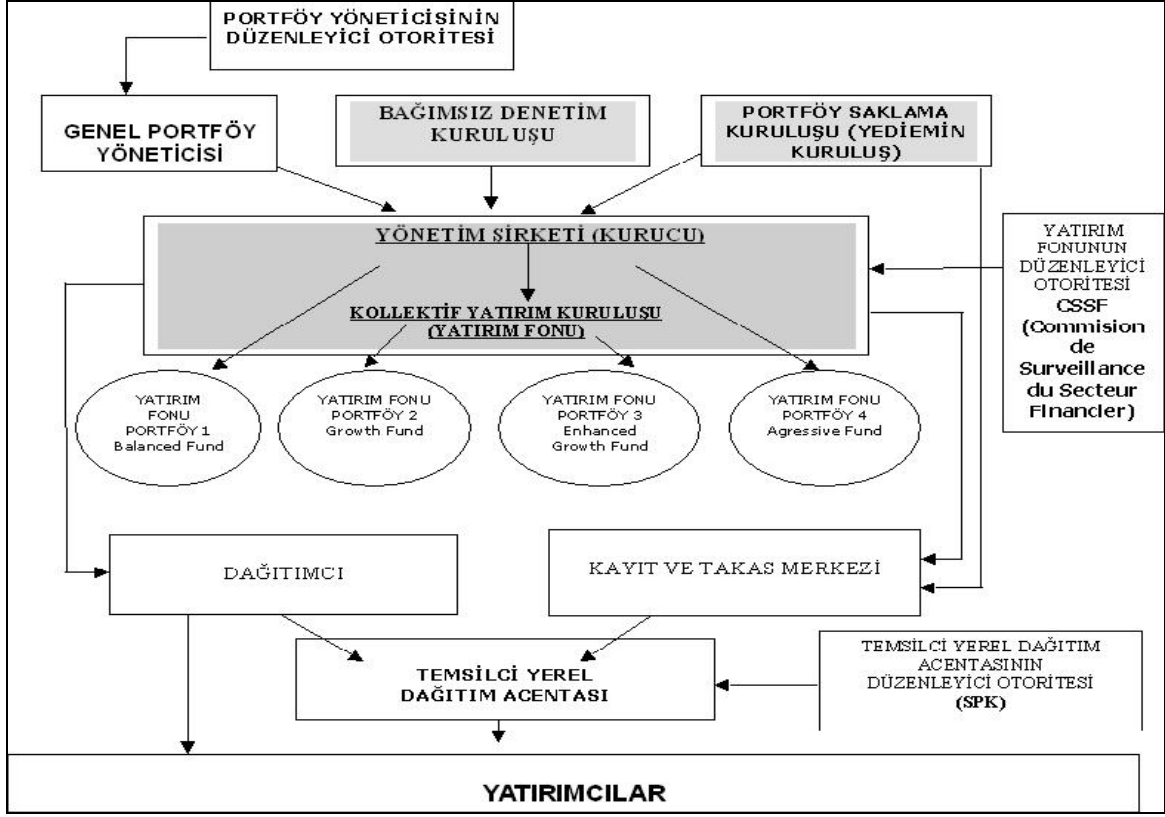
PORTFÖY YÖNETİCİSİNİN DÜZENLEYİCİ OTORİTESİ

GENEL PORTFÖY YÖNETİCİSİ

BAĞIMSIZ DENETİM KURULUŞU

PORTFÖY SAKLAMA KURULUŞU (YEDİEMİN KURULUŞ)

YÖNETİM ŞİRKETİ (KURUCU)

KOLLEKTİF YATIRIM KURULUŞU (YATIRIM FONU)

YATIRIM FONUNUN DÜZENLEYİCİ OTORİTESİ CSSF (Commision de Surveillance du Secteur Financier)

YATIRIM FONU PORTFÖY 1 Balanced Fund

YATIRIM FONU PORTFÖY 2 Growth Fund

YATIRIM FONU PORTFÖY 3 Enhanced Growth Fund

YATIRIM FONU PORTFÖY 4 Agresive Fund

DAĞITIMCI

KAYIT VE TAKAS MERKEZİ

TEMSİLCİ YEREL DAĞITIM ACENTASI

TEMSİLCİ YEREL DAĞITIM ACENTASININ DÜZENLEYİCİ OTORİTESİ (SPK)

YATIRIMCILAR